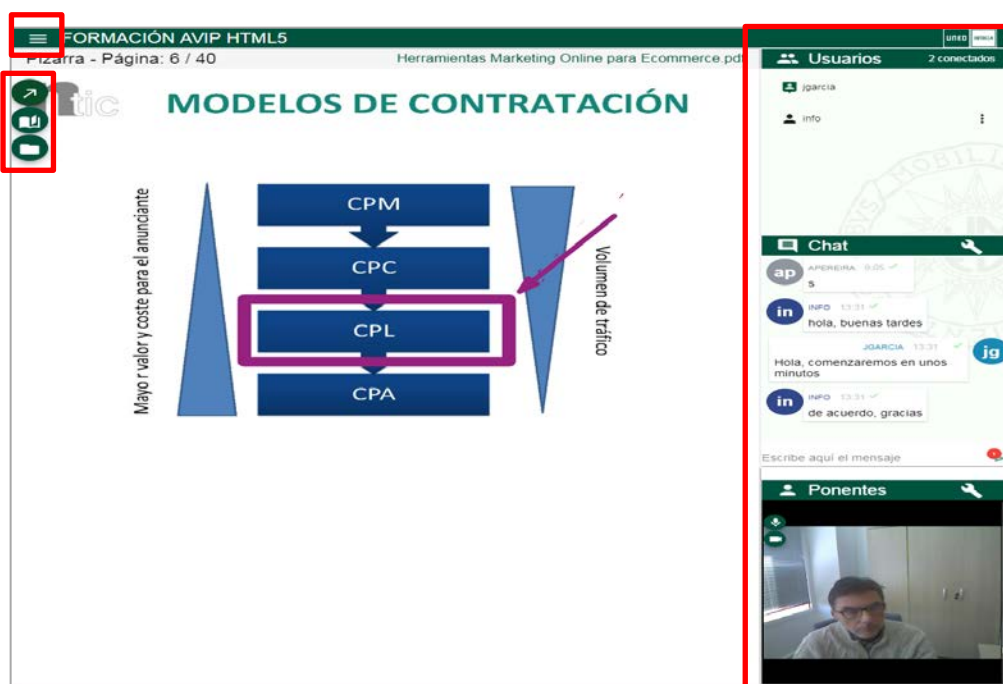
FORMACIÓN AVIP HTML5

UNED

Pizarra - Página: 6 / 40

Herramientas Marketing Online para Ecommerce.pdf

tic

MODELOS DE CONTRATACIÓN

Mayor valor y coste para el anunciante

CPM

CPC

CPL

CPA

Volumen de tráfico

Usuarios

2 conectados

jgarcia

info

Chat

ap APEREIRA 9:05

5

in INFO 13:31

hola, buenas tardes

JGARCIA 13:31

Hola, comenzaremos en unos minutos

jg

in INFO 13:31

de acuerdo, gracias

Escribe aquí el mensaje

Ponentes